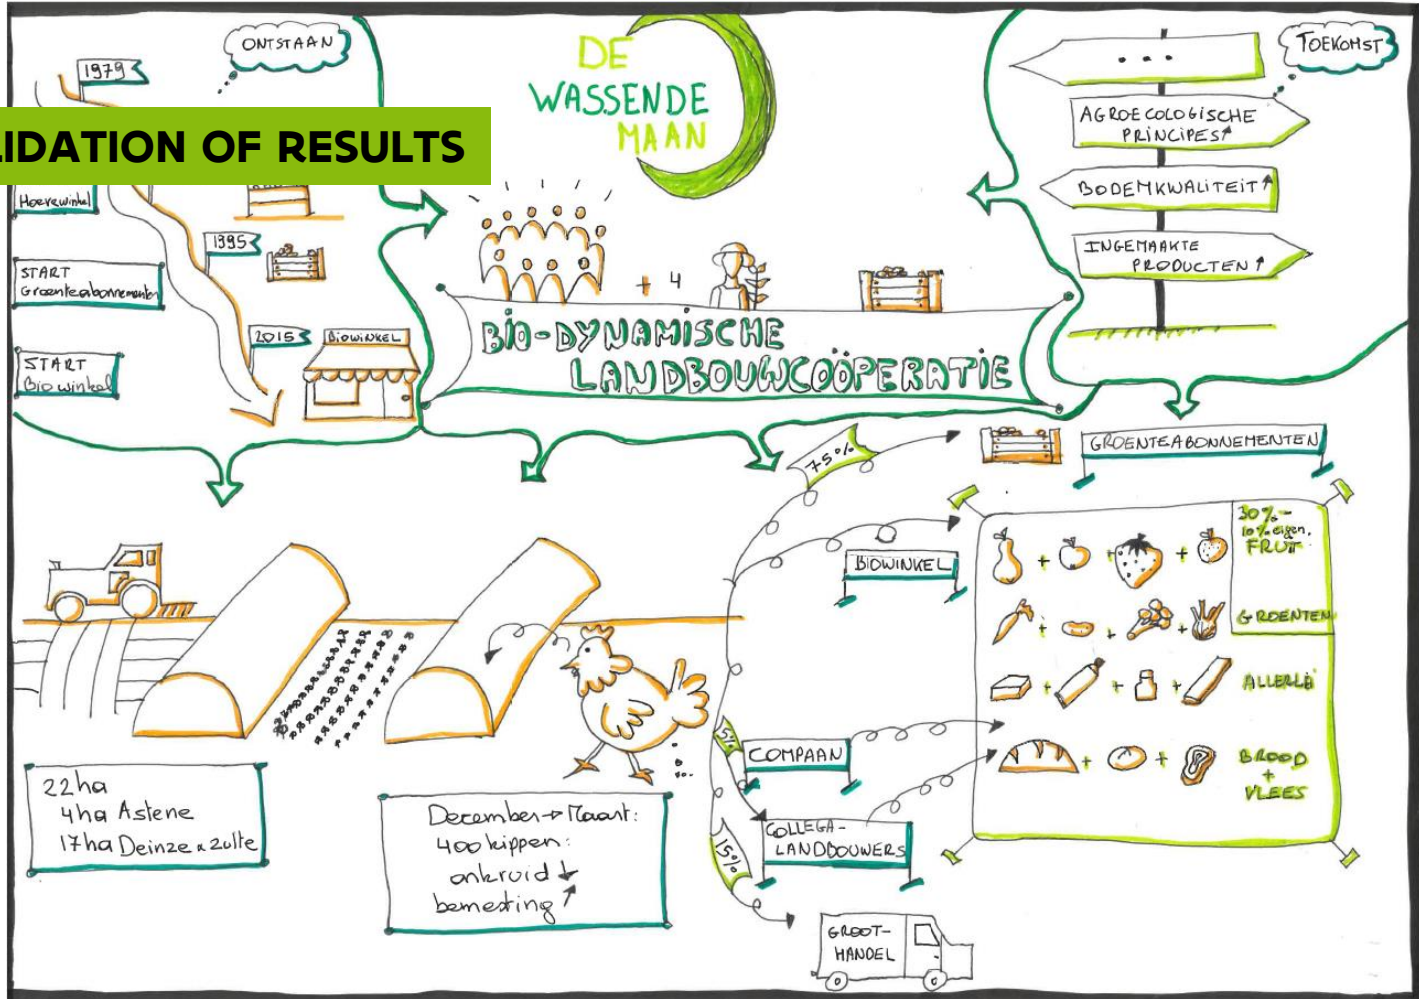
ONTSTAAN

1979

LIDATION OF RESULTS

Hoevewinkel

1995

START Groenteabonnementen

2015

BIOWINKEL

START Bio winkel

DE WASSENDE MAAN

+ 4

BIO-DYNAMISCHE LANDBOUWCOÖPERATIE

TOEKOMST

. . .

AGROECOLOGISCHE PRINCIPES↑

BODEMKWALITEIT↑

INGEMAAKTE PRODUCTEN↑

75%

GROENTEABONNEMENTEN

BIOWINKEL

30% - 10% eigen. FRUIT

GROENTEN

ALLERLEI

BROOD + VLEES

5%

COMPAAN

COLLEGA-LANDBOUWERS

15%

GROOT-HANDEL

22ha
4ha Astene
17ha Deinze & Zulte

December → Maart:
400 kippen:
onkruid ↓
bemesting ↑